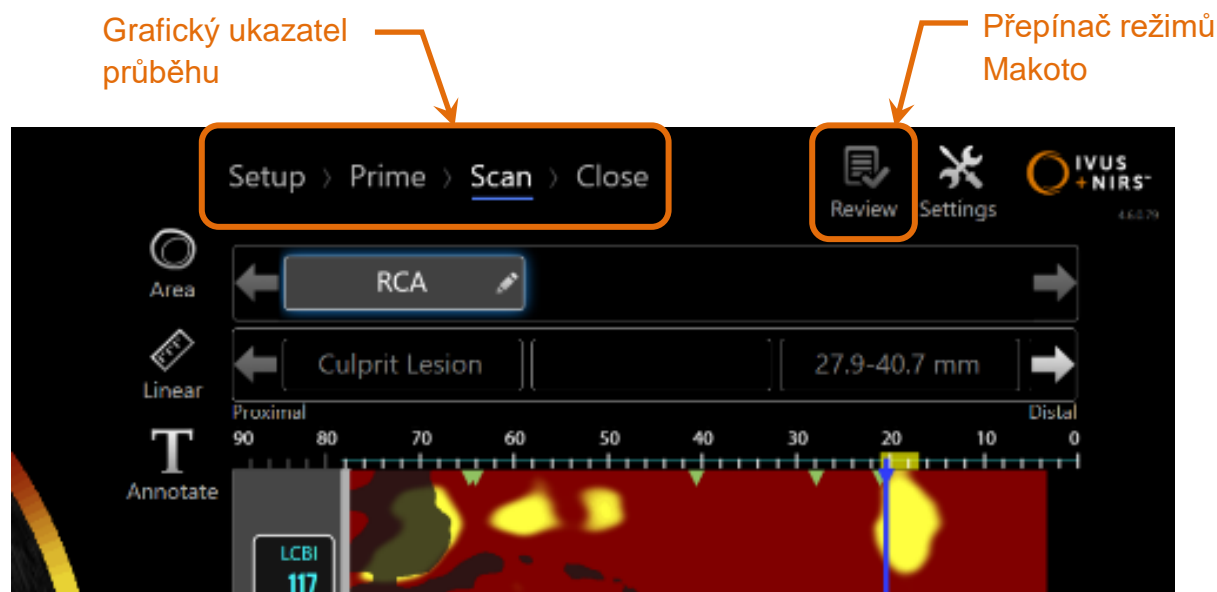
Grafický ukazatel průběhu

Přepínač režimů Makoto

Setup › Prime › Scan › Close

Review Settings

IVUS +NIRS™

4.6.0.79

Area

Linear

Annotate

RCA

Culprit Lesion

27.9-40.7 mm

Proximal

Distal

90 80 70 60 50 40 30 20 10 0

LCBI

117